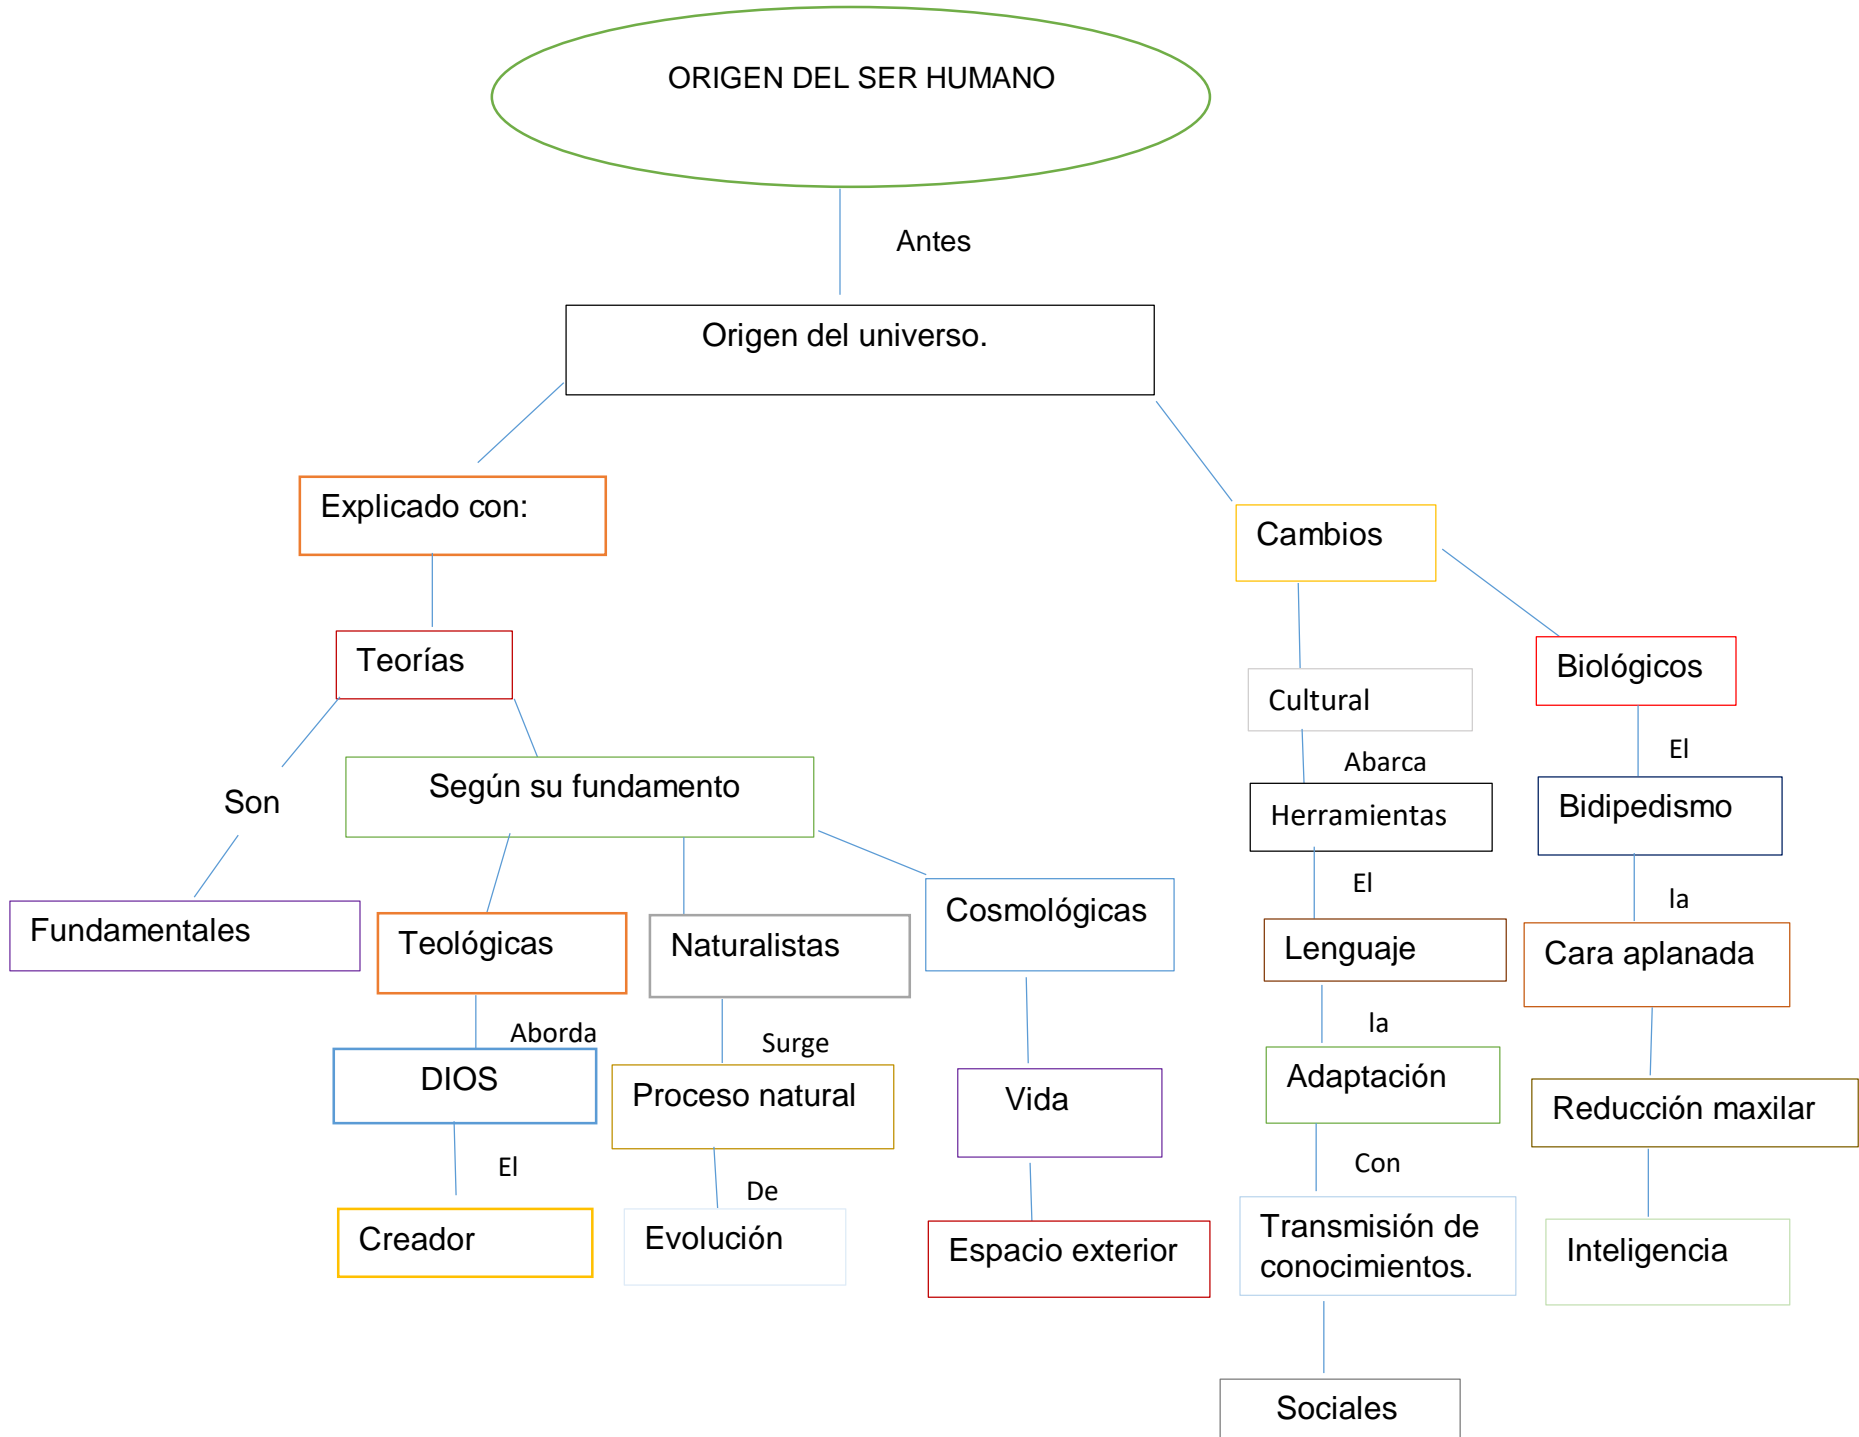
ORIGEN DEL SER HUMANO

Antes

Origen del universo.

Explicado con:

Cambios

Teorías

Cultural

Biológicos

Son

Según su fundamento

Abarca

El

Herramientas

Bidipedismo

Fundamentales

Teológicas

Naturalistas

Cosmológicas

El

la

Lenguaje

Cara aplanada

Aborda

Surge

la

DIOS

Proceso natural

Vida

Adaptación

Reducción maxilar

El

De

Con

Creador

Evolución

Espacio exterior

Transmisión de conocimientos.

Inteligencia

Sociales